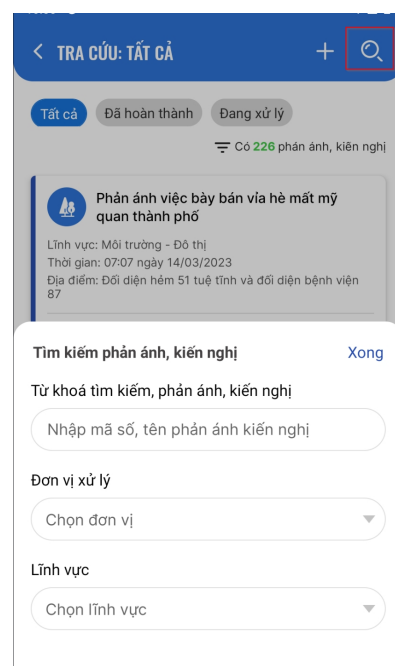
TRA CỨU: TẤT CẢ

Tất cả
Đã hoàn thành
Đang xử lý

Có 226 phản ánh, kiến nghị

Phản ánh việc bày bán vỉa hè mất mỹ quan thành phố
Lĩnh vực: Môi trường - Đô thị
Thời gian: 07:07 ngày 14/03/2023
Địa điểm: Đối diện hẻm 51 tuệ tĩnh và đối diện bệnh viện 87

Tìm kiếm phản ánh, kiến nghị
Xong
Từ khoá tìm kiếm, phản ánh, kiến nghị
Nhập mã số, tên phản ánh kiến nghị
Đơn vị xử lý
Chọn đơn vị
Lĩnh vực
Chọn lĩnh vực